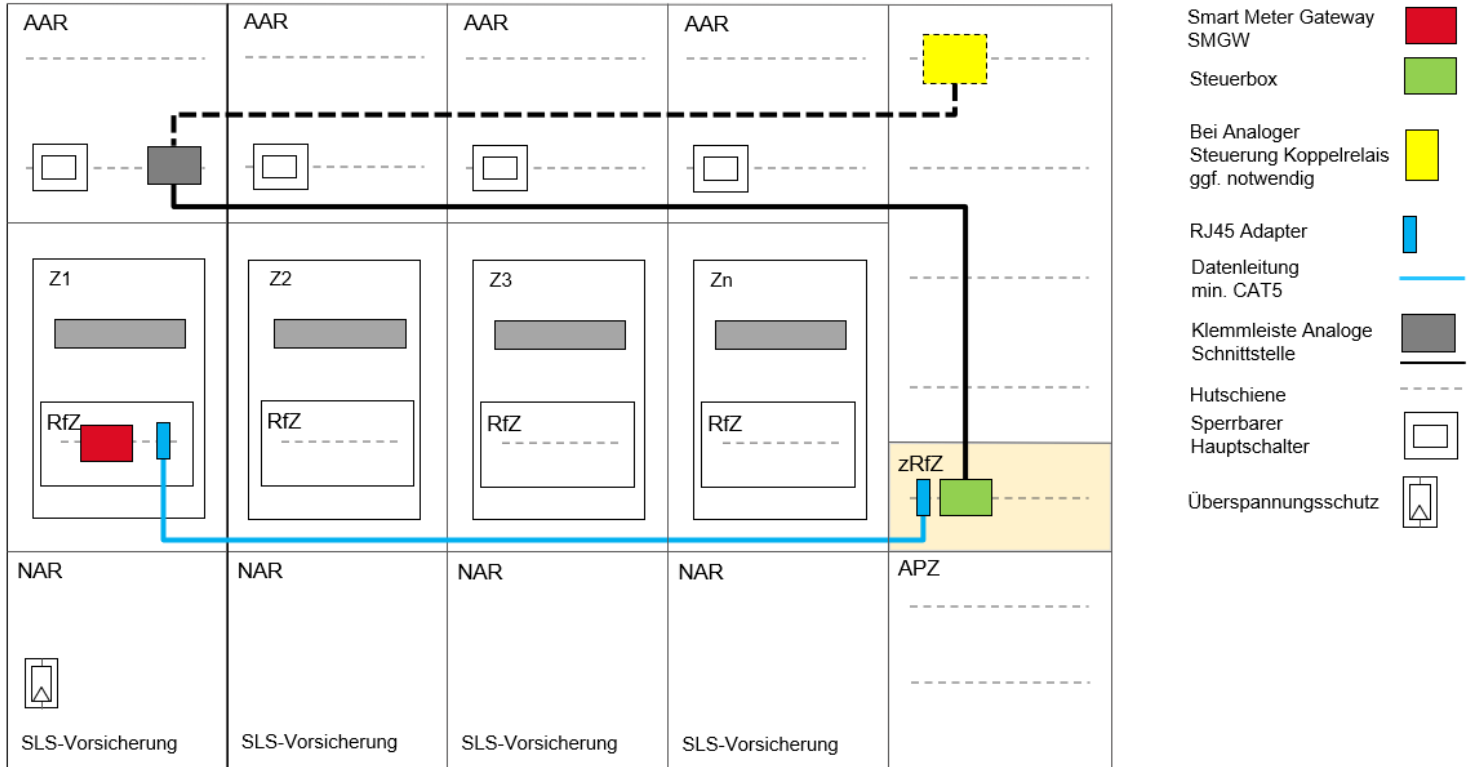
AAR
AAR
AAR
AAR

Z1
RfZ

Z2
RfZ

Z3
RfZ

Zn
RfZ

zRfZ

NAR
SLS-Vorsicherung

NAR
SLS-Vorsicherung

NAR
SLS-Vorsicherung

NAR
SLS-Vorsicherung

APZ

Smart Meter Gateway SMGW

Steuerbox

Bei Analoger Steuerung Koppelrelais ggf. notwendig

RJ45 Adapter

Datenleitung min. CAT5

Klemmleiste Analoge Schnittstelle

Hutschiene

Sperrbarer Hauptschalter

Überspannungsschutz